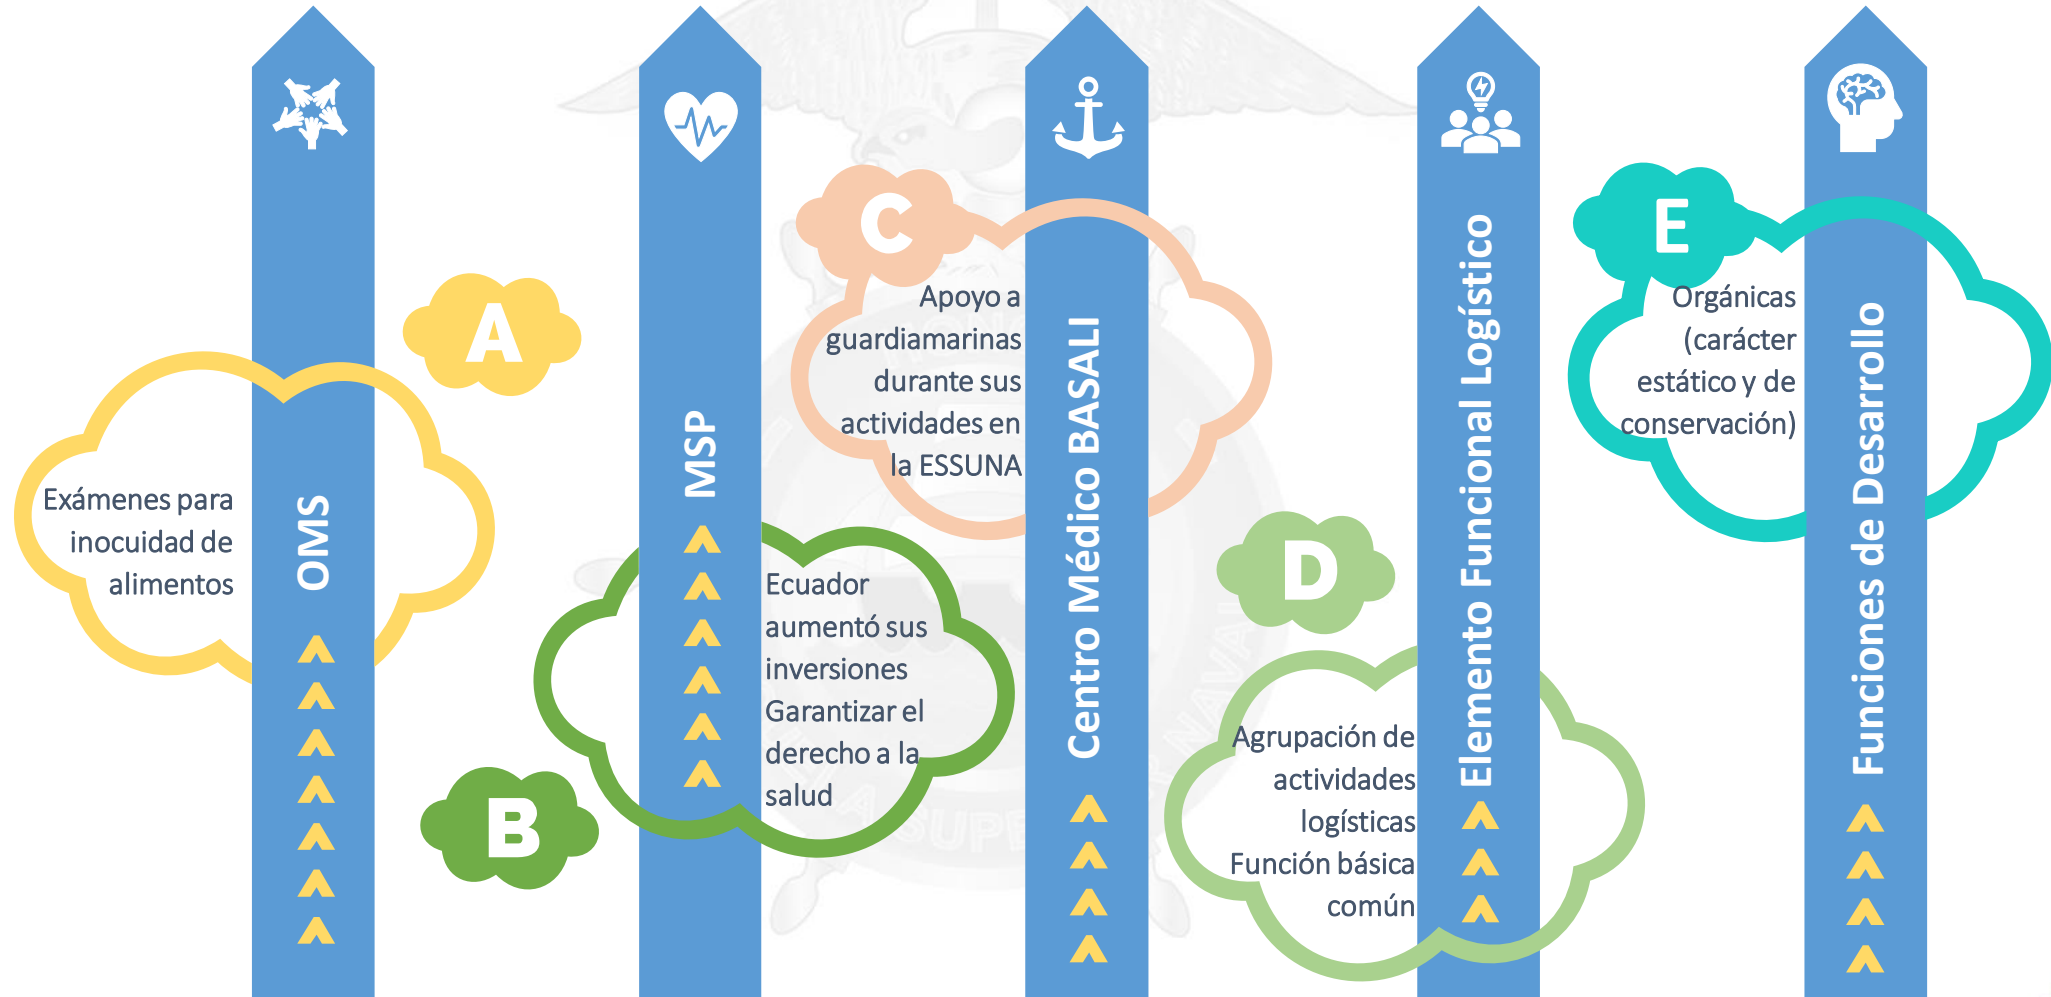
A

Exámenes para inocuidad de alimentos

OMS

B

MSP

Ecuador aumentó sus inversiones Garantizar el derecho a la salud

C

Apoyo a guardiamarinas durante sus actividades en la ESSUNA

Centro Médico BASALI

D

Agrupación de actividades logísticas Función básica común

Elemento Funcional Logístico

E

Orgánicas (carácter estático y de conservación)

Funciones de Desarrollo